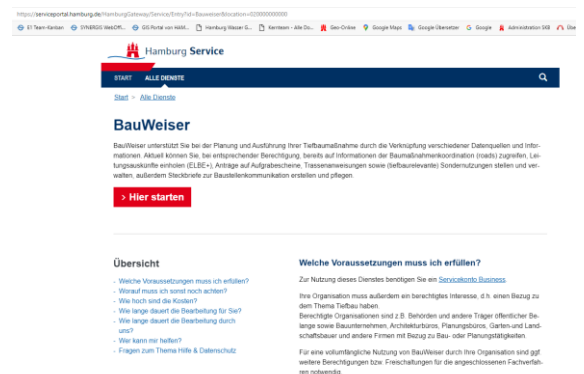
https://serviceportal.hamburg.de/HamburgGateway/Service/Entry?id=BauweiserBlocation=020000000000

EI Team-Kanban | SYNERGIS WebOff... | GIS Portal von HAM... | Hamburg Wasser G... | Kenteen - Alle Do... | Geo-Online | Google Maps | Google Übersetzer | Google | Administration SKB | Über

Hamburg Service

START ALLE DIENSTE

Start > Alle Dienste

BauWeiser

BauWeiser unterstützt Sie bei der Planung und Ausführung Ihrer Tiefbaumaßnahme durch die Verknüpfung verschiedener Datenquellen und Informationen. Aktuell können Sie, bei entsprechender Berechtigung, bereits auf Informationen der Baumaßnahmenkoordination (roads) zugreifen, Leitungsauskünfte einholen (ELBE+), Anträge auf Aufgrabescheine, Trassenanweisungen sowie (tiefbaurelevante) Sondernutzungen stellen und verwalten, außerdem Steckbriefe zur Baustellenkommunikation erstellen und pflegen.

> Hier starten

Übersicht

- Welche Voraussetzungen muss ich erfüllen?
- Worauf muss ich sonst noch achten?
- Wie hoch sind die Kosten?
- Wie lange dauert die Bearbeitung für Sie?
- Wie lange dauert die Bearbeitung durch uns?
- Wer kann mir helfen?
- Fragen zum Thema Hilfe & Datenschutz

Welche Voraussetzungen muss ich erfüllen?

Zur Nutzung dieses Dienstes benötigen Sie ein Servicekonto Business.

Ihre Organisation muss außerdem ein berechtigtes Interesse, d.h. einen Bezug zu dem Thema Tiefbau haben.
Berechtigte Organisationen sind z.B. Behörden und andere Träger öffentlicher Belange sowie Bauunternehmen, Architekturbüros, Planungsbüros, Garten-und Landschaftsbauer und andere Firmen mit Bezug zu Bau- oder Planungstätigkeiten.

Für eine vollumfängliche Nutzung von BauWeiser durch Ihre Organisation sind ggf weitere Berechtigungen bzw. Freischaltungen für die angeschlossenen Fachverfahren notwendig.